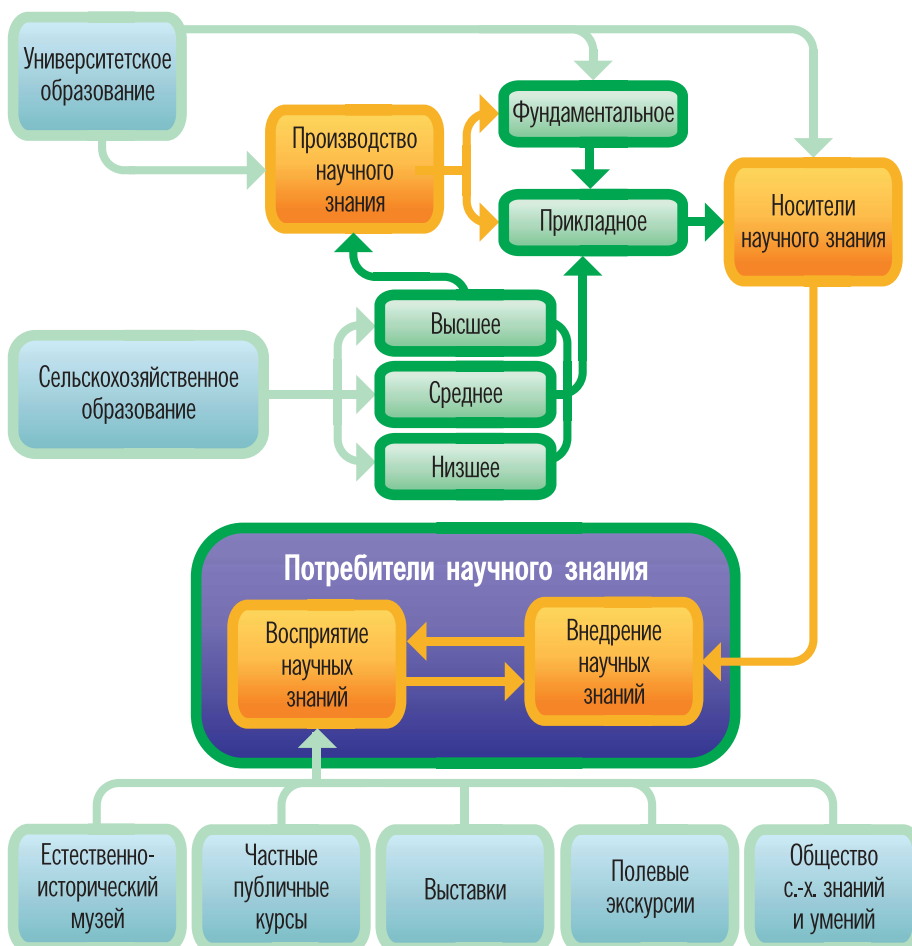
Университетское образование

Производство научного знания

Фундаментальное

Прикладное

Носители научного знания

Высшее

Сельскохозяйственное образование

Среднее

Низшее

Потребители научного знания

Восприятие научных знаний

Внедрение научных знаний

Естественно-исторический музей

Частные публичные курсы

Выставки

Полевые экскурсии

Общество с.-х. знаний и умений